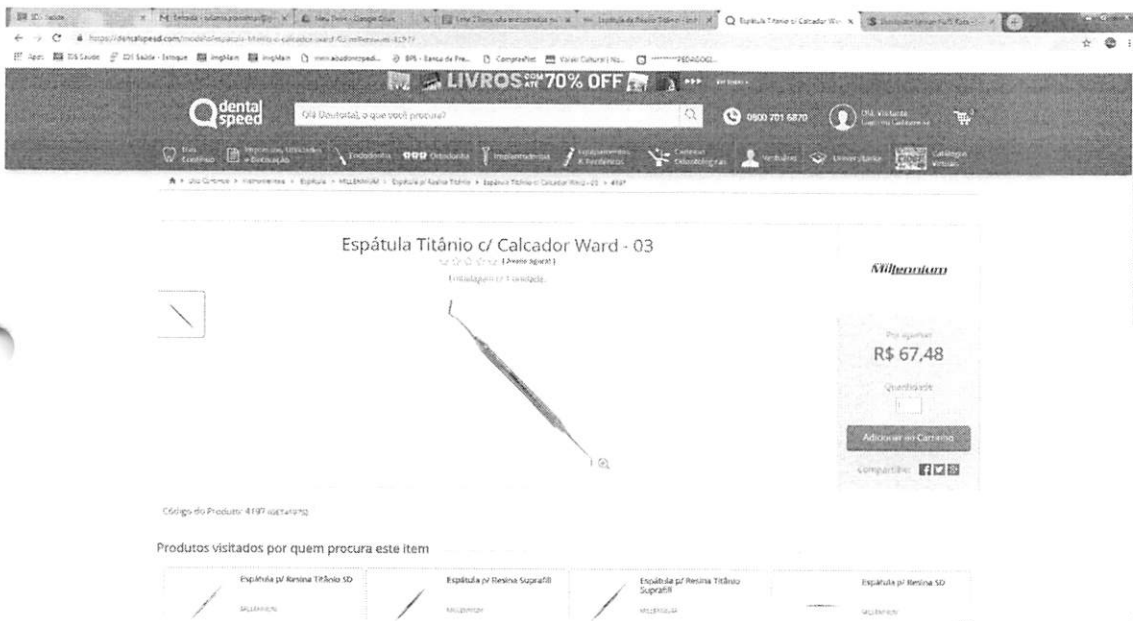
https://dentalspeed.com/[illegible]

LIVROS ATÉ 70% OFF

dental speed

Olá Doutor(a), o que você procura?

0800 701 6870

Olá, Visitante

Endodontia Ortodontia Implantodontia Universitário

Espátula Titânio c/ Calcador Ward - 03

[ Avalie agora! ]

Embalagem c/ 1 unidade.

Millennium

Por apenas

R$ 67,48

Quantidade

1

Adicionar ao Carrinho

Compartilhe:

Código do Produto: 4197

Produtos visitados por quem procura este item

Espátula p/ Resina Titânio SD

Espátula p/ Resina Suprafill

Espátula p/ Resina Titânio Suprafill

Espátula p/ Resina SD